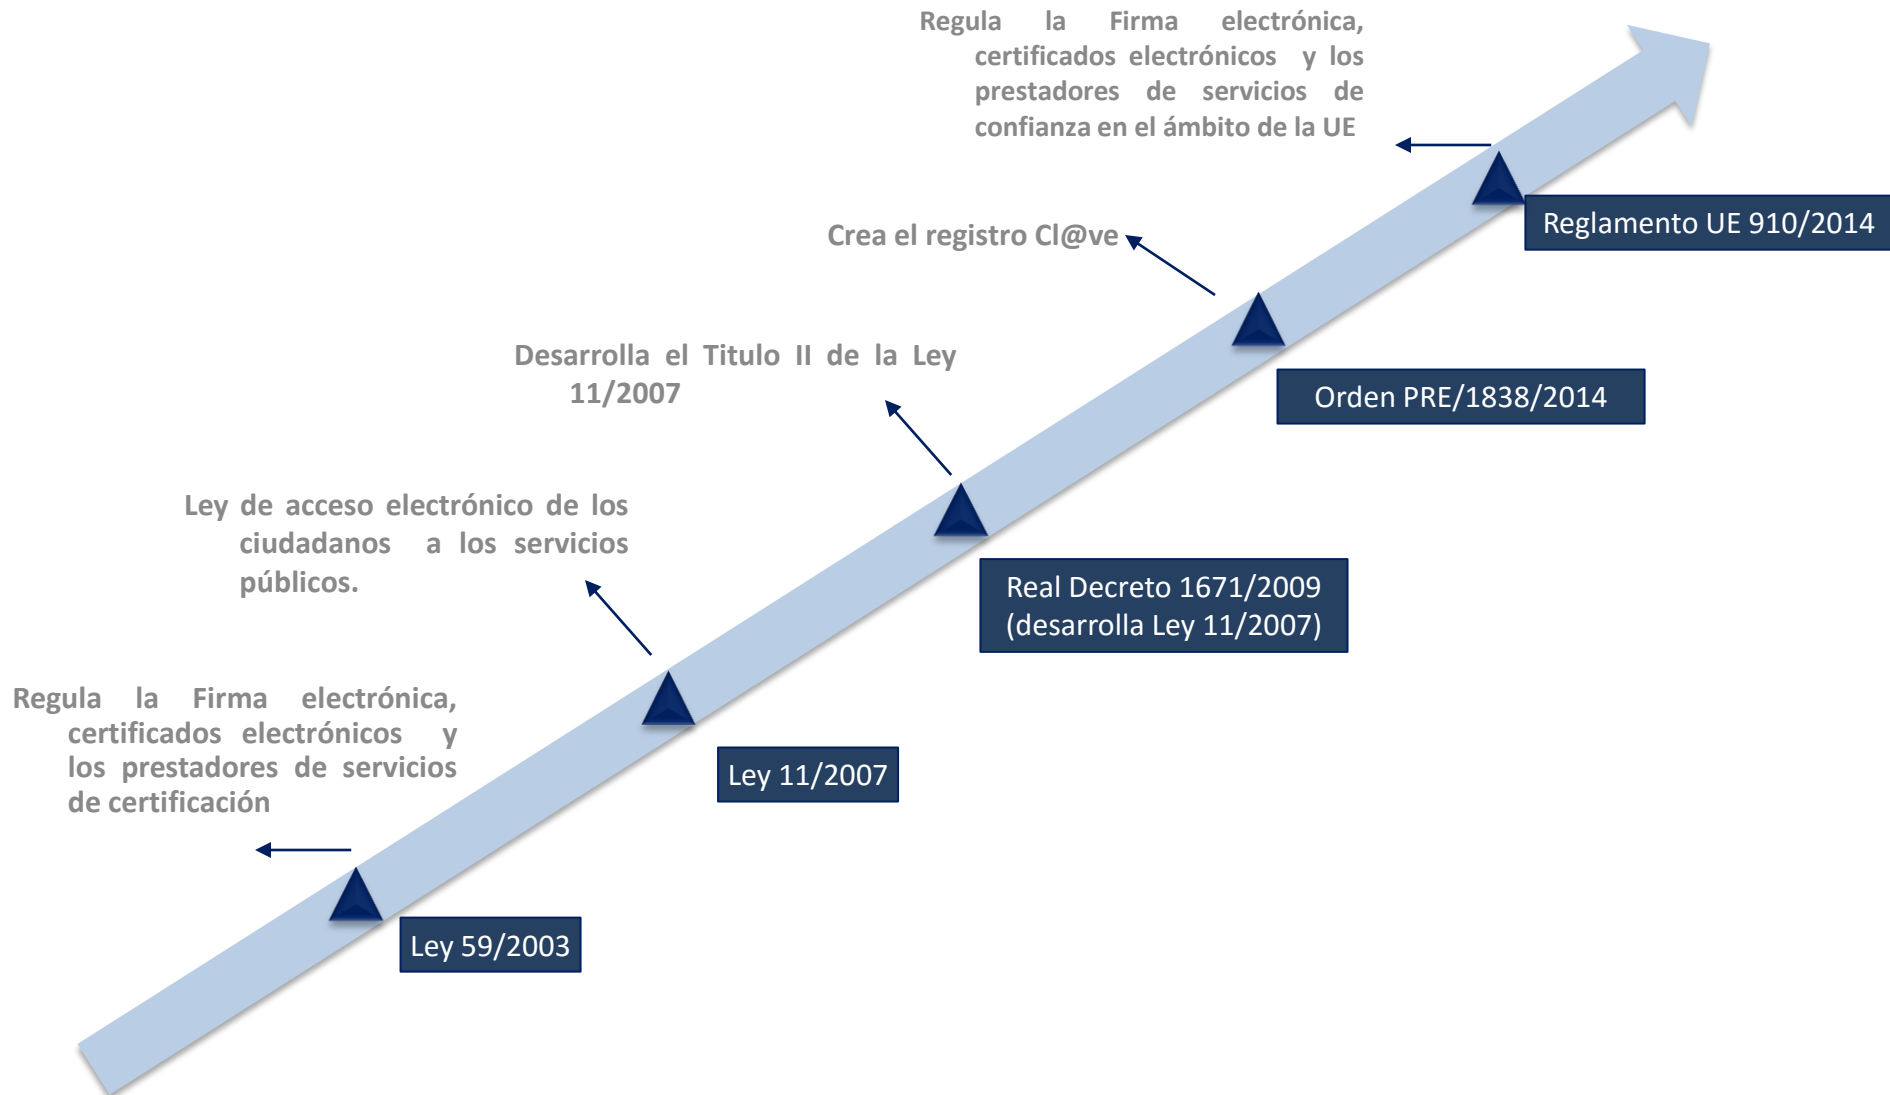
Regula la Firma electrónica, certificados electrónicos y los prestadores de servicios de confianza en el ámbito de la UE

Reglamento UE 910/2014

Crea el registro Cl@ve

Orden PRE/1838/2014

Desarrolla el Titulo II de la Ley 11/2007

Real Decreto 1671/2009 (desarrolla Ley 11/2007)

Ley de acceso electrónico de los ciudadanos a los servicios públicos.

Ley 11/2007

Regula la Firma electrónica, certificados electrónicos y los prestadores de servicios de certificación

Ley 59/2003